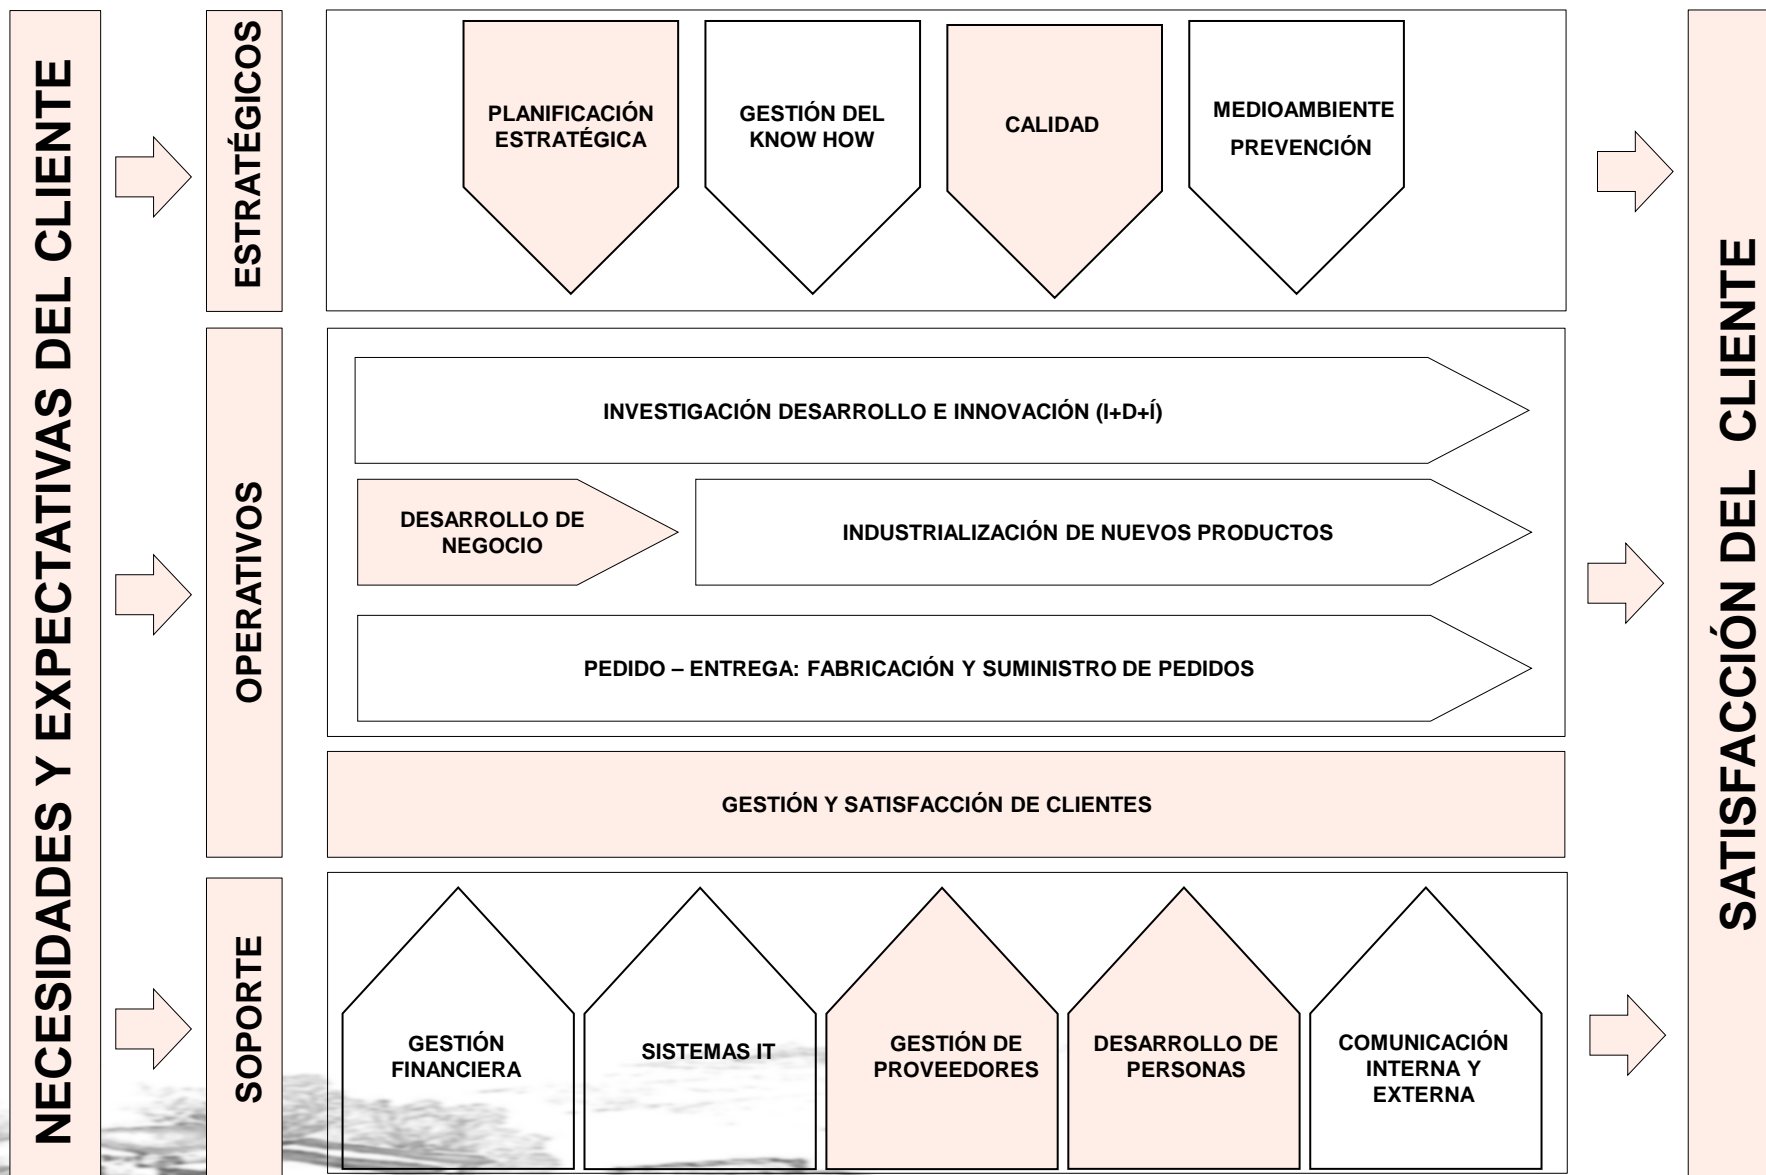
NECESIDADES Y EXPECTATIVAS DEL CLIENTE

ESTRATÉGICOS

PLANIFICACIÓN ESTRATÉGICA

GESTIÓN DEL KNOW HOW

CALIDAD

MEDIOAMBIENTE

PREVENCIÓN

OPERATIVOS

INVESTIGACIÓN DESARROLLO E INNOVACIÓN (I+D+Í)

DESARROLLO DE NEGOCIO

INDUSTRIALIZACIÓN DE NUEVOS PRODUCTOS

PEDIDO – ENTREGA: FABRICACIÓN Y SUMINISTRO DE PEDIDOS

GESTIÓN Y SATISFACCIÓN DE CLIENTES

SOPORTE

GESTIÓN FINANCIERA

SISTEMAS IT

GESTIÓN DE PROVEEDORES

DESARROLLO DE PERSONAS

COMUNICACIÓN INTERNA Y EXTERNA

SATISFACCIÓN DEL CLIENTE